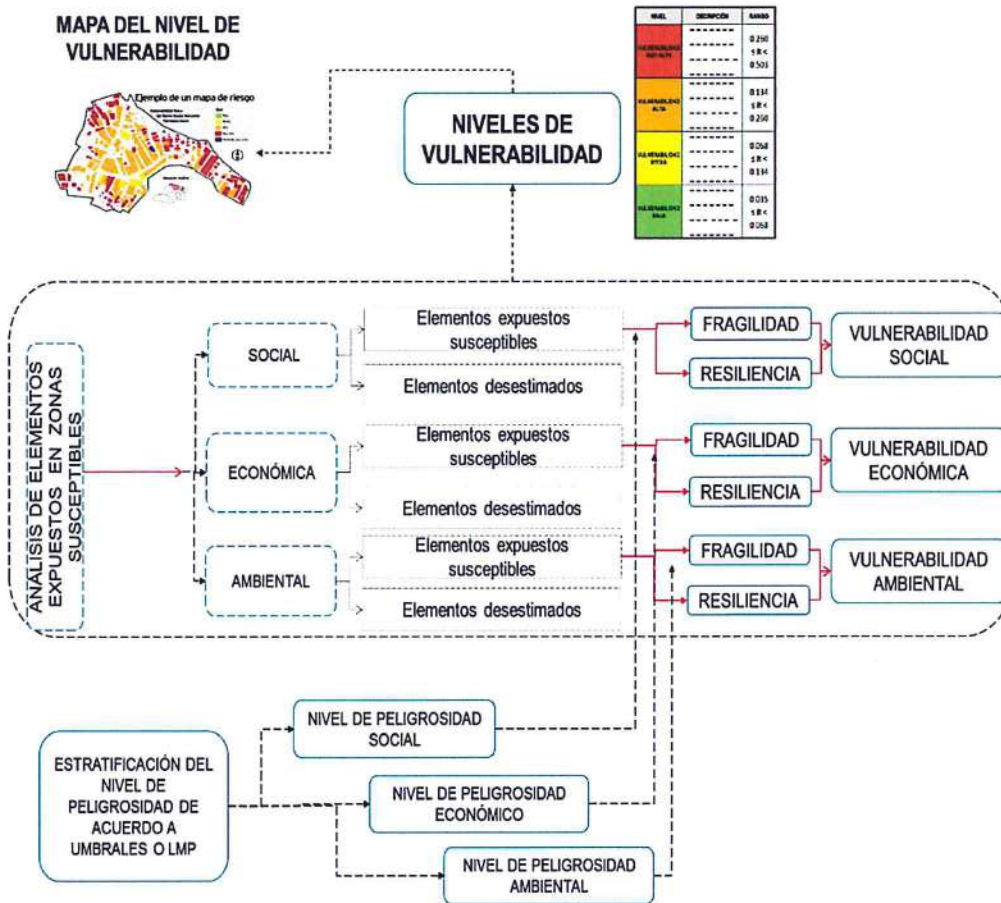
MAPA DEL NIVEL DE VULNERABILIDAD

Ejemplo de un mapa de riesgo

NIVELES DE VULNERABILIDAD

| NIVEL | DESCRIPCIÓN | RANGO |
|---|---|---|
| VULNERABILIDAD MUY ALTA | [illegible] | 0.250 ≤ R < 0.503 |
| VULNERABILIDAD ALTA | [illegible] | 0.134 ≤ R < 0.250 |
| VULNERABILIDAD MEDIA | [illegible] | 0.068 ≤ R < 0.134 |
| VULNERABILIDAD BAJA | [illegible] | 0.035 ≤ R < 0.068 |

ANALISIS DE ELEMENTOS EXPUESTOS EN ZONAS SUSCEPTIBLES

SOCIAL
Elementos expuestos susceptibles
Elementos desestimados
FRAGILIDAD
RESILIENCIA
VULNERABILIDAD SOCIAL

ECONÓMICA
Elementos expuestos susceptibles
Elementos desestimados
FRAGILIDAD
RESILIENCIA
VULNERABILIDAD ECONÓMICA

AMBIENTAL
Elementos expuestos susceptibles
Elementos desestimados
FRAGILIDAD
RESILIENCIA
VULNERABILIDAD AMBIENTAL

ESTRATIFICACIÓN DEL NIVEL DE PELIGROSIDAD DE ACUERDO A UMBRALES O LMP

NIVEL DE PELIGROSIDAD SOCIAL
NIVEL DE PELIGROSIDAD ECONÓMICO
NIVEL DE PELIGROSIDAD AMBIENTAL